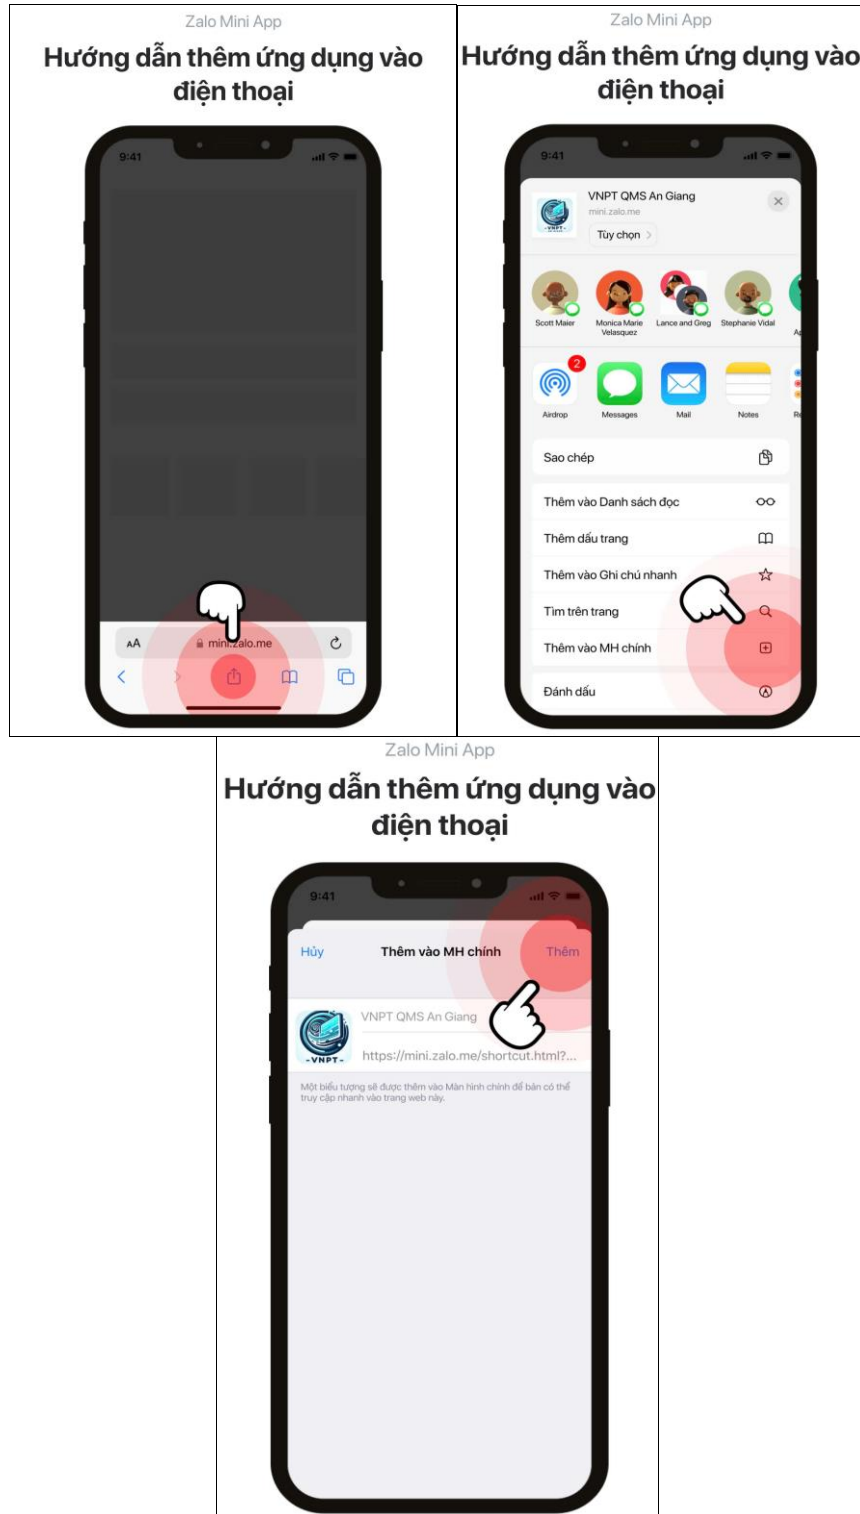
Zalo Mini App

Hướng dẫn thêm ứng dụng vào điện thoại

9:41

AA mini.zalo.me

Zalo Mini App

Hướng dẫn thêm ứng dụng vào điện thoại

9:41

VNPT QMS An Giang
mini.zalo.me
Tùy chọn >

Scott Maier
Monica Marie Velasquez
Lance and Greg
Stephanie Vidal

2
Airdrop
Messages
Mail
Notes

Sao chép
Thêm vào Danh sách đọc
Thêm dấu trang
Thêm vào Ghi chú nhanh
Tìm trên trang
Thêm vào MH chính
Đánh dấu

Zalo Mini App

Hướng dẫn thêm ứng dụng vào điện thoại

9:41

Hủy Thêm vào MH chính Thêm

VNPT QMS An Giang
https://mini.zalo.me/shortcut.html?...

Một biểu tượng sẽ được thêm vào Màn hình chính để bạn có thể truy cập nhanh vào trang web này.